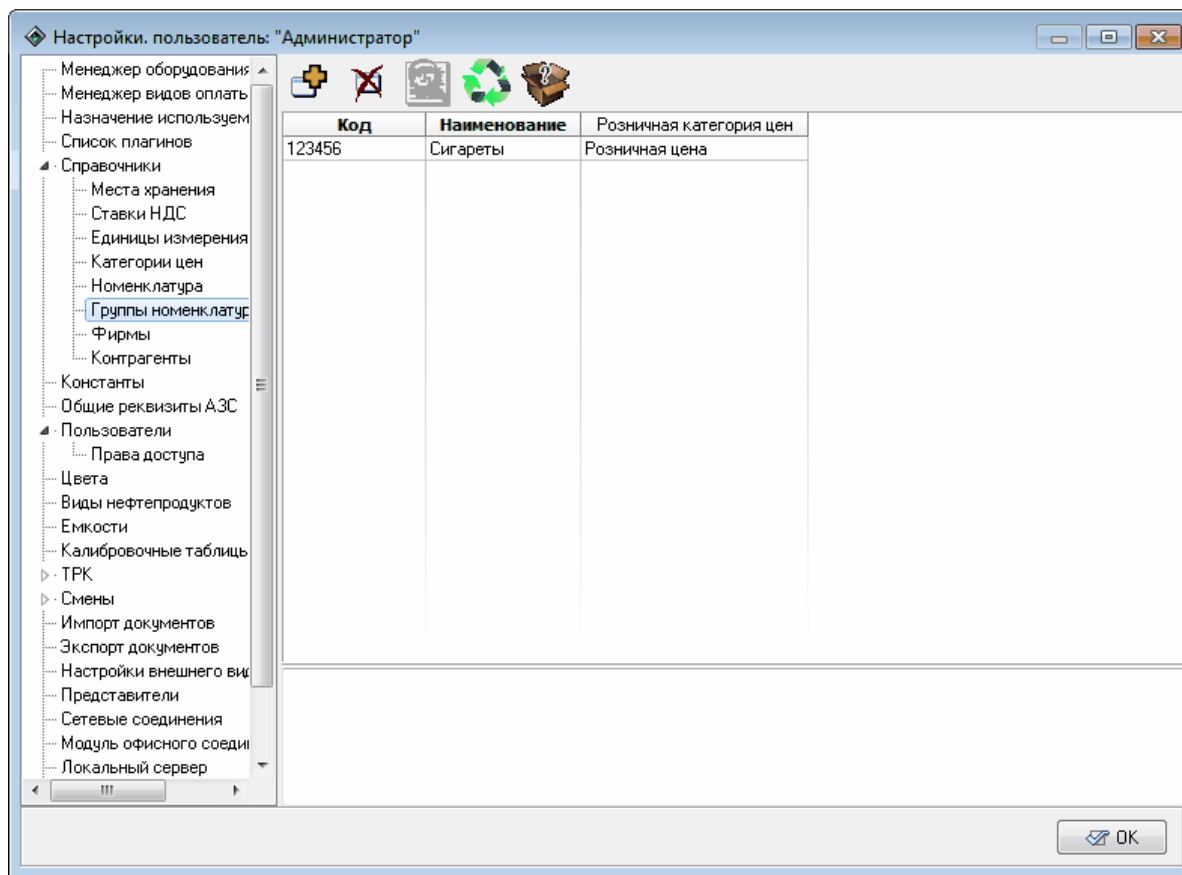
Настройки. пользователь: "Администратор"

Менеджер оборудования
Менеджер видов оплать
Назначение используем
Список плагинов
Справочники
Места хранения
Ставки НДС
Единицы измерения
Категории цен
Номенклатура
Группы номенклатур
Фирмы
Контрагенты
Константы
Общие реквизиты АЗС
Пользователи
Права доступа
Цвета
Виды нефтепродуктов
Емкости
Калибровочные таблиць
ТРК
Смены
Импорт документов
Экспорт документов
Настройки внешнего вид
Представители
Сетевые соединения
Модуль офисного соеди
Локальный сервер

| Код | Наименование | Розничная категория цен |
|---|---|---|
| 123456 | Сигареты | Розничная цена |

OK